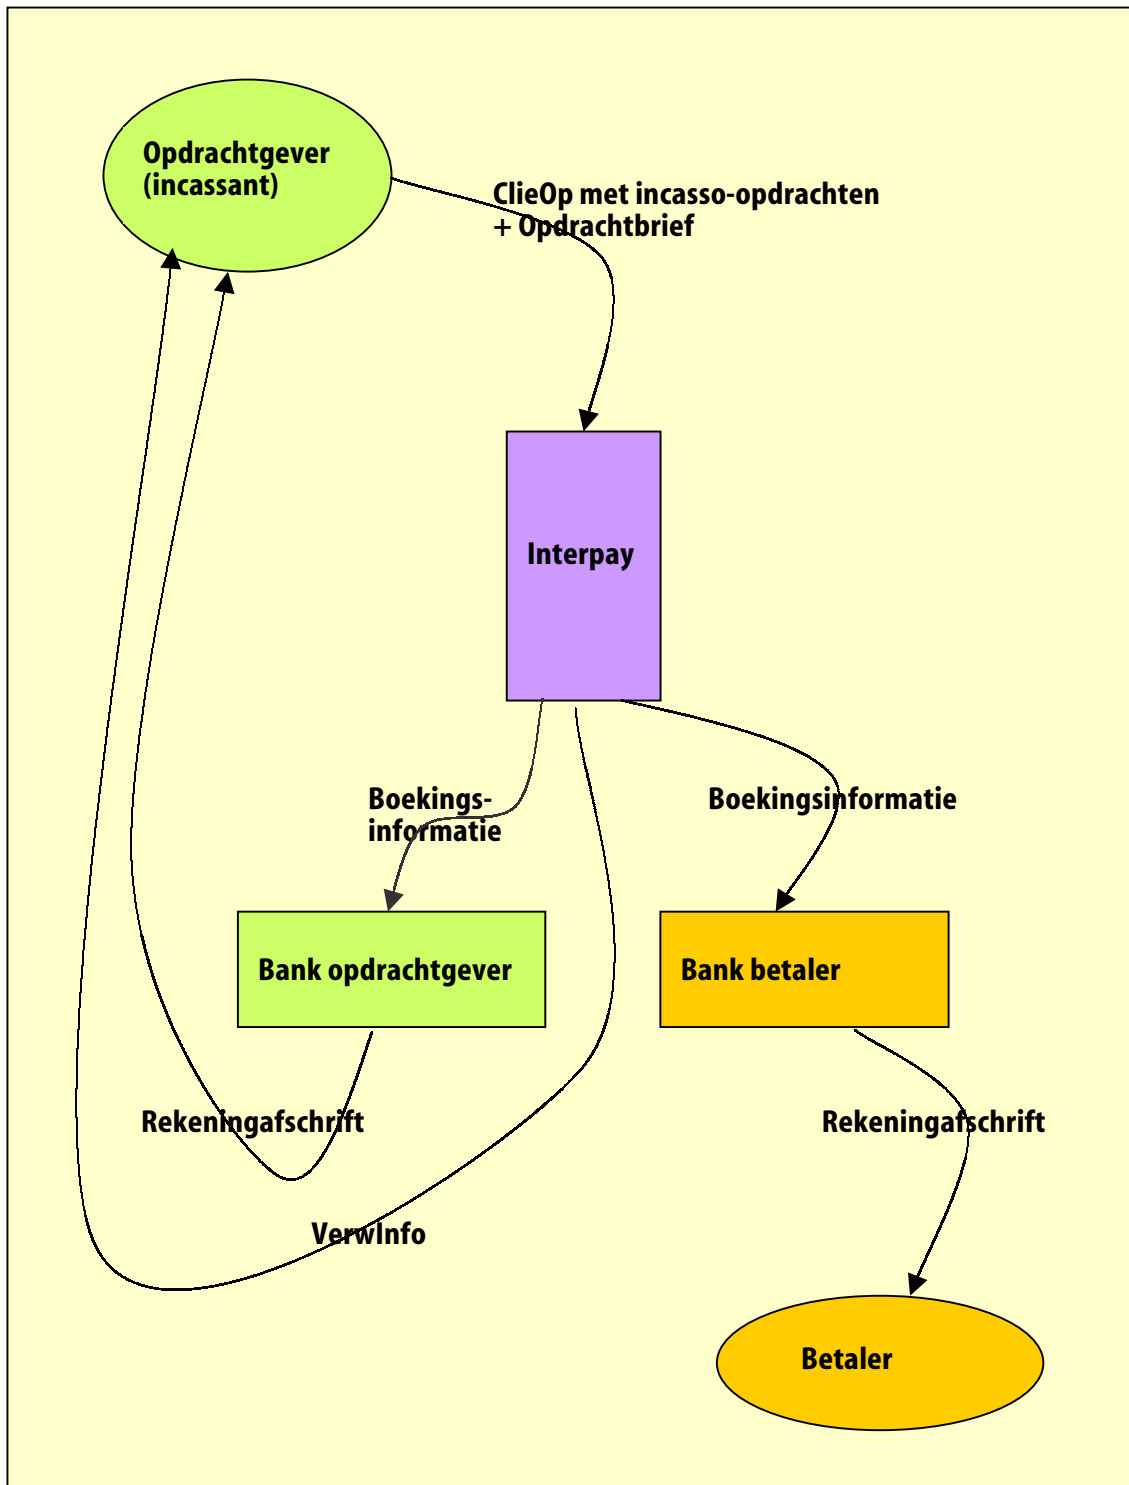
Opdrachtgever (incassant)

ClieOp met incasso-opdrachten + Opdrachtbrief

Interpay

Boekingsinformatie

Boekingsinformatie

Bank opdrachtgever

Bank betaler

Rekeningafschrift

Rekeningafschrift

VerwInfo

Betaler